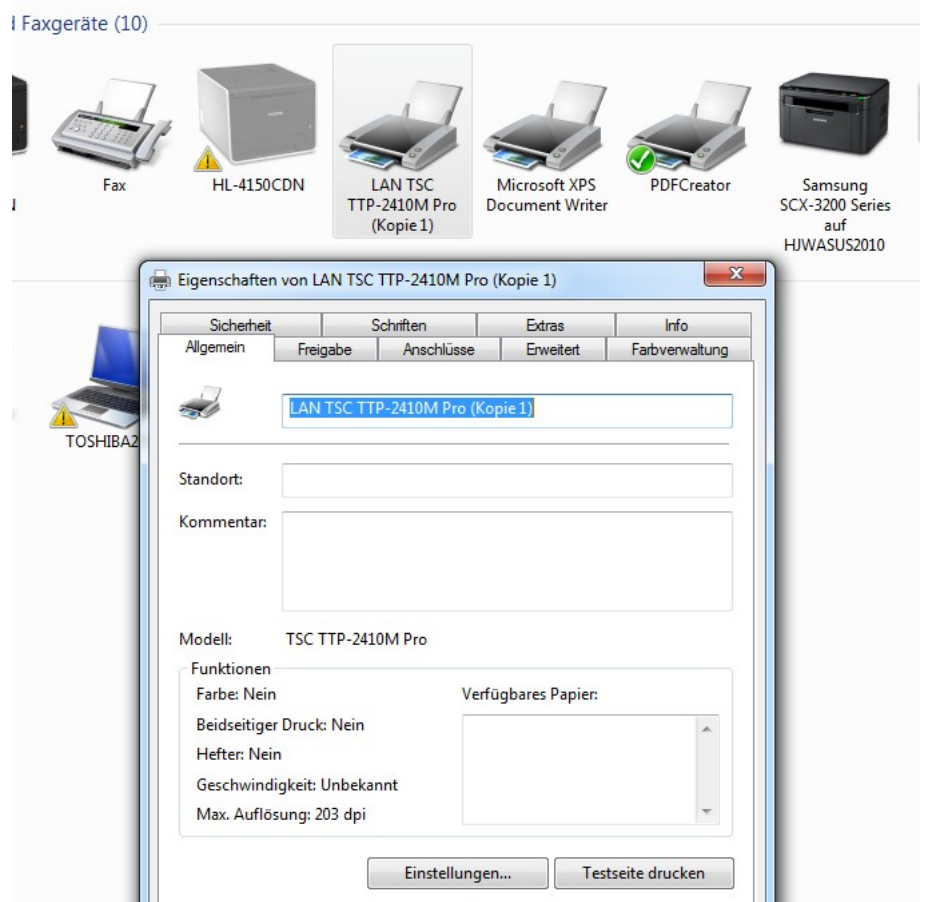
Faxgeräte (10)

Fax

HL-4150CDN

LAN TSC TTP-2410M Pro (Kopie 1)

Microsoft XPS Document Writer

PDFCreator

Samsung SCX-3200 Series auf HJWASUS2010

TOSHIBA2

Eigenschaften von LAN TSC TTP-2410M Pro (Kopie 1)

Sicherheit | Schriften | Extras | Info
Allgemein | Freigabe | Anschlüsse | Erweitert | Farbverwaltung

LAN TSC TTP-2410M Pro (Kopie 1)

Standort:

Kommentar:

Modell: TSC TTP-2410M Pro

Funktionen

Farbe: Nein

Beidseitiger Druck: Nein

Hefter: Nein

Geschwindigkeit: Unbekannt

Max. Auflösung: 203 dpi

Verfügbares Papier:

Einstellungen...

Testseite drucken